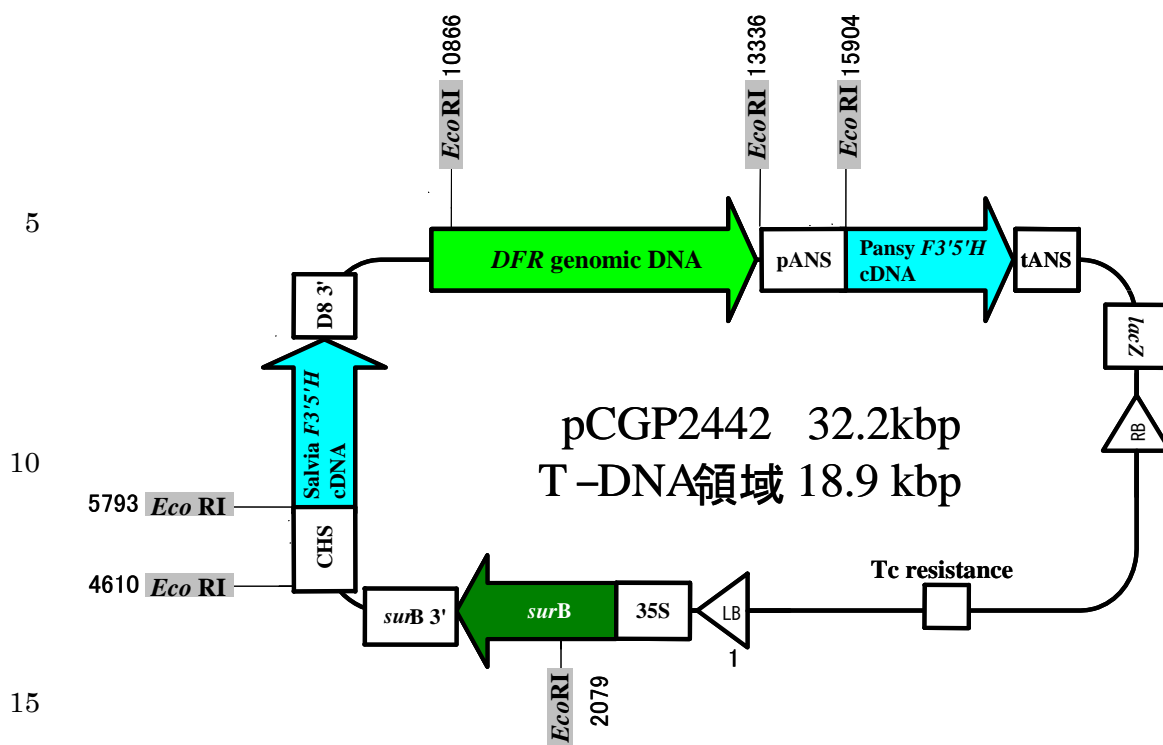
*Eco* RI 10866

*Eco* RI 13336

*Eco* RI 15904

5

*DFR* genomic DNA

pANS

Pansy *F3'5'H* cDNA

tANS

D8 3'

*lacZ*

Salvia *F3'5'H* cDNA

pCGP2442　32.2kbp
T –DNA領域 18.9 kbp

RB

10

5793 *Eco* RI

CHS

4610 *Eco* RI

Tc resistance

*sur*B 3'

*sur*B

35S

LB

1

*Eco* RI 2079

15